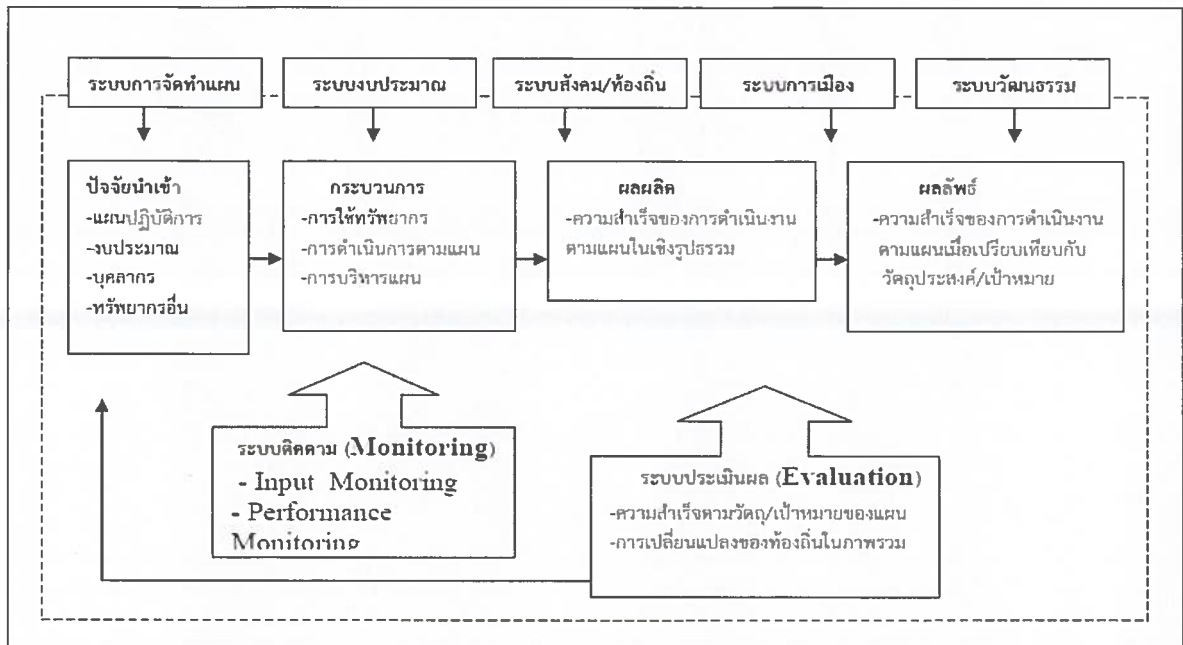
ระบบการจัดทำแผน

ระบบงบประมาณ

ระบบสังคม/ท้องถิ่น

ระบบการเมือง

ระบบวัฒนธรรม

ปัจจัยนำเข้า
-แผนปฏิบัติการ
-งบประมาณ
-บุคลากร
-ทรัพยากรอื่น

กระบวนการ
-การใช้ทรัพยากร
-การดำเนินการตามแผน
-การบริหารแผน

ผลผลิต
-ความสำเร็จของการดำเนินงานตามแผนในเชิงรูปธรรม

ผลลัพธ์
-ความสำเร็จของการดำเนินงานตามแผนเมื่อเปรียบเทียบกับวัตถุประสงค์/เป้าหมาย

ระบบติดตาม (Monitoring)
- Input Monitoring
- Performance Monitoring

ระบบประเมินผล (Evaluation)
-ความสำเร็จตามวัตถุ/เป้าหมายของแผน
-การเปลี่ยนแปลงของท้องถิ่นในภาพรวม